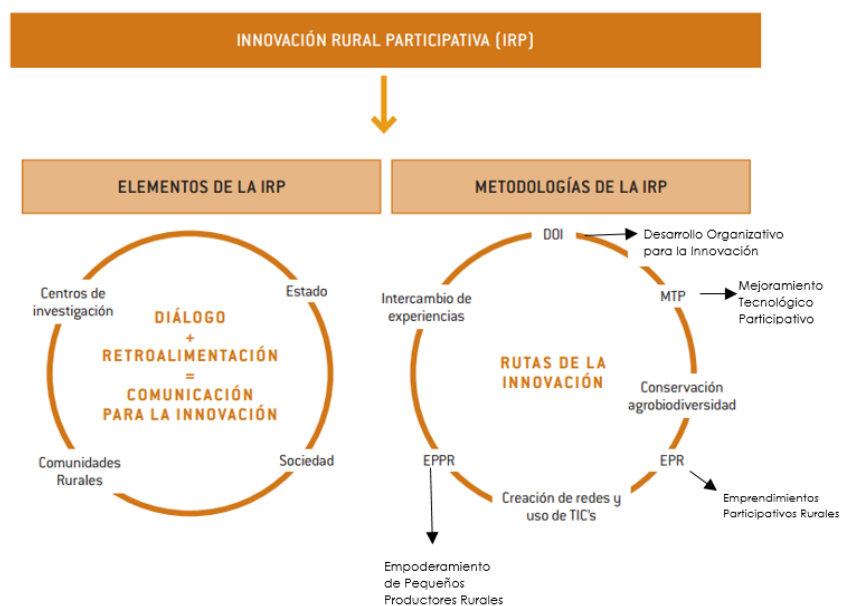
INNOVACIÓN RURAL PARTICIPATIVA (IRP)

ELEMENTOS DE LA IRP

METODOLOGÍAS DE LA IRP

Centros de investigación

Estado

DIÁLOGO + RETROALIMENTACIÓN = COMUNICACIÓN PARA LA INNOVACIÓN

Comunidades Rurales

Sociedad

DOI

Desarrollo Organizativo para la Innovación

Intercambio de experiencias

MTP

Mejoramiento Tecnológico Participativo

RUTAS DE LA INNOVACIÓN

Conservación agrobiodiversidad

EPPR

EPR

Creación de redes y uso de TIC's

Emprendimientos Participativos Rurales

Empoderamiento de Pequeños Productores Rurales